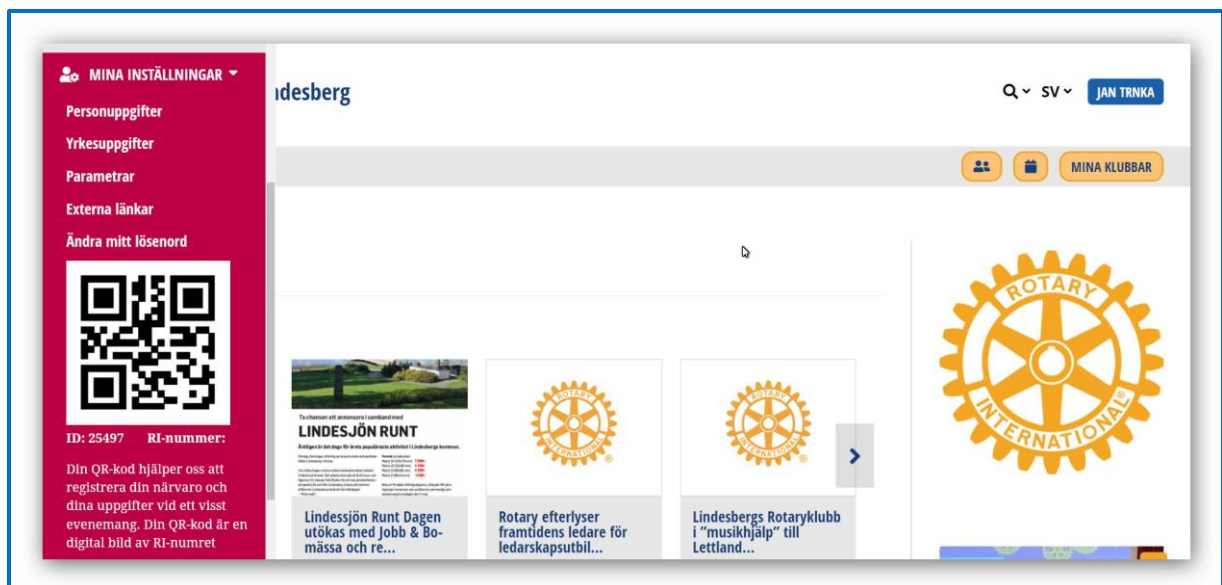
MINA INSTÄLLNINGAR

Personuppgifter

Yrkesuppgifter

Parametrar

Externa länkar

Ändra mitt lösenord

ID: 25497 RI-nummer:

Din QR-kod hjälper oss att registrera din närvaro och dina uppgifter vid ett visst evenemang. Din QR-kod är en digital bild av RI-numret

ndesberg

SV JAN TRNKA

MINA KLUBBAR

Ta chansen att annonsera i samband med

LINDESJÖN RUNT

Lindessjön Runt Dagen utökas med Jobb & Bomässa och re...

Rotary efterlyser framtidens ledare för ledarskapsutbil...

Lindesbergs Rotaryklubb i "musikhjälp" till Lettland...

ROTARY INTERNATIONAL